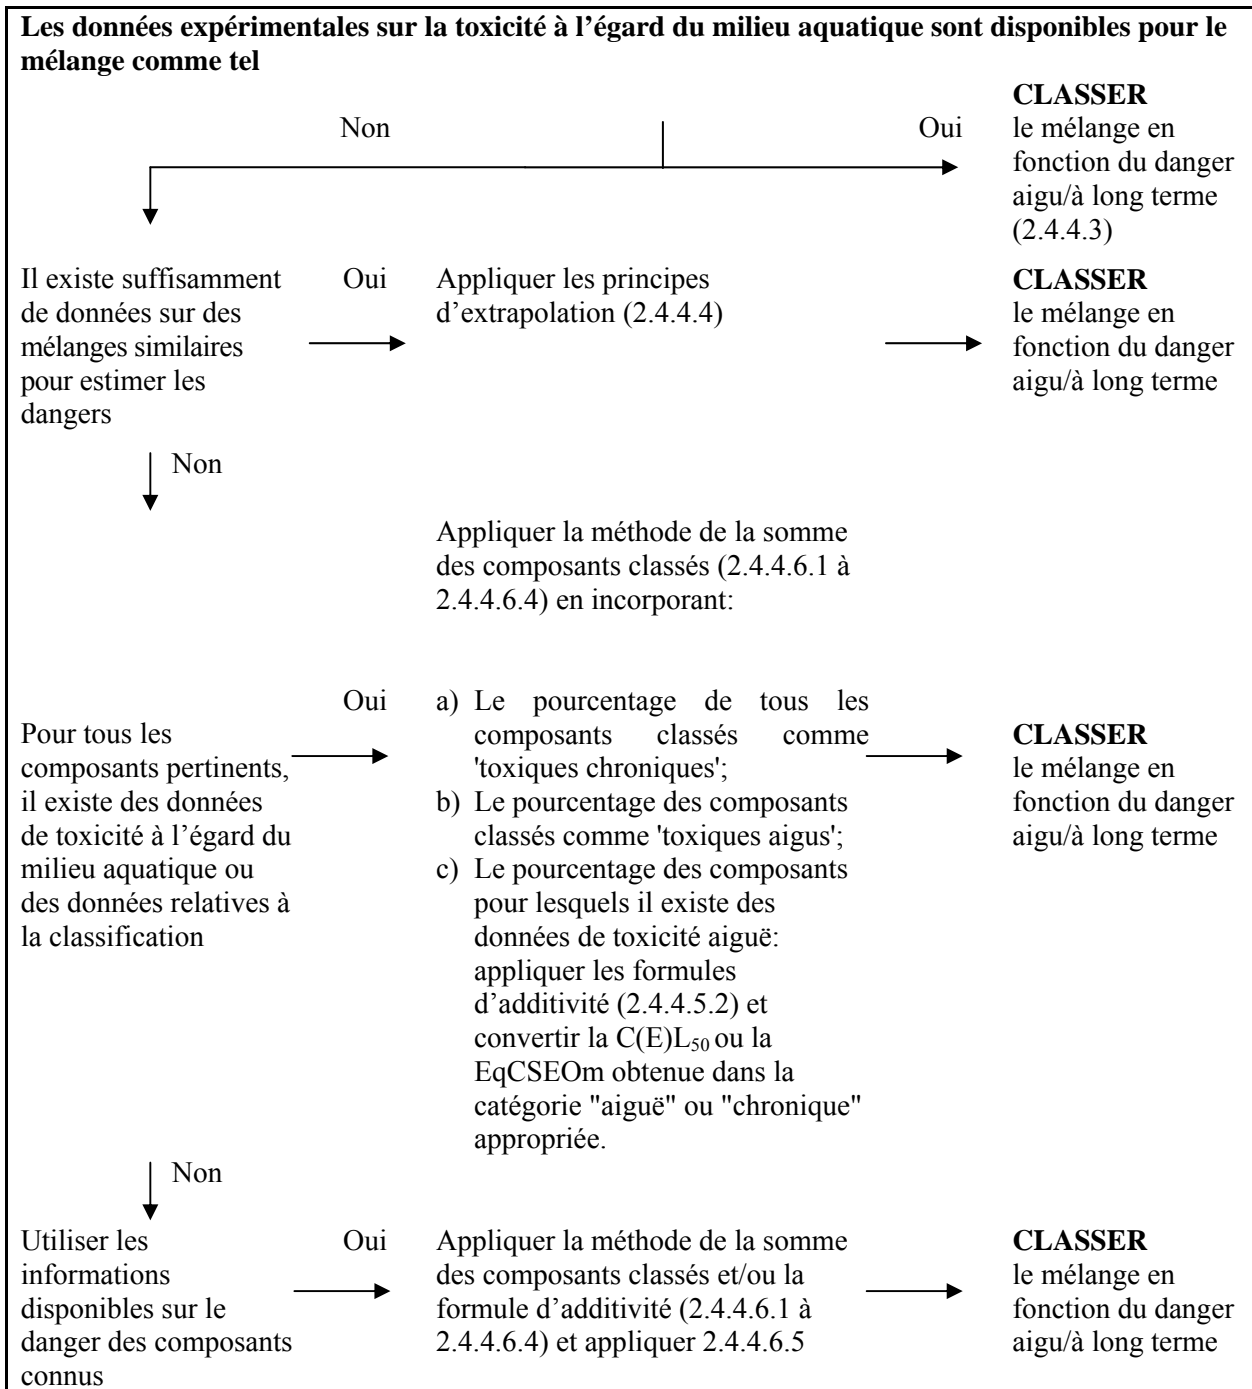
**Les données expérimentales sur la toxicité à l'égard du milieu aquatique sont disponibles pour le mélange comme tel**

Non

Oui

**CLASSER** le mélange en fonction du danger aigu/à long terme (2.4.4.3)

Il existe suffisamment de données sur des mélanges similaires pour estimer les dangers

Oui

Appliquer les principes d'extrapolation (2.4.4.4)

**CLASSER** le mélange en fonction du danger aigu/à long terme

Non

Appliquer la méthode de la somme des composants classés (2.4.4.6.1 à 2.4.4.6.4) en incorporant:

Pour tous les composants pertinents, il existe des données de toxicité à l'égard du milieu aquatique ou des données relatives à la classification

Oui

a) Le pourcentage de tous les composants classés comme 'toxiques chroniques';
b) Le pourcentage des composants classés comme 'toxiques aigus';
c) Le pourcentage des composants pour lesquels il existe des données de toxicité aiguë: appliquer les formules d'additivité (2.4.4.5.2) et convertir la $C(E)L_{50}$ ou la EqCSEOm obtenue dans la catégorie "aiguë" ou "chronique" appropriée.

**CLASSER** le mélange en fonction du danger aigu/à long terme

Non

Utiliser les informations disponibles sur le danger des composants connus

Oui

Appliquer la méthode de la somme des composants classés et/ou la formule d'additivité (2.4.4.6.1 à 2.4.4.6.4) et appliquer 2.4.4.6.5

**CLASSER** le mélange en fonction du danger aigu/à long terme